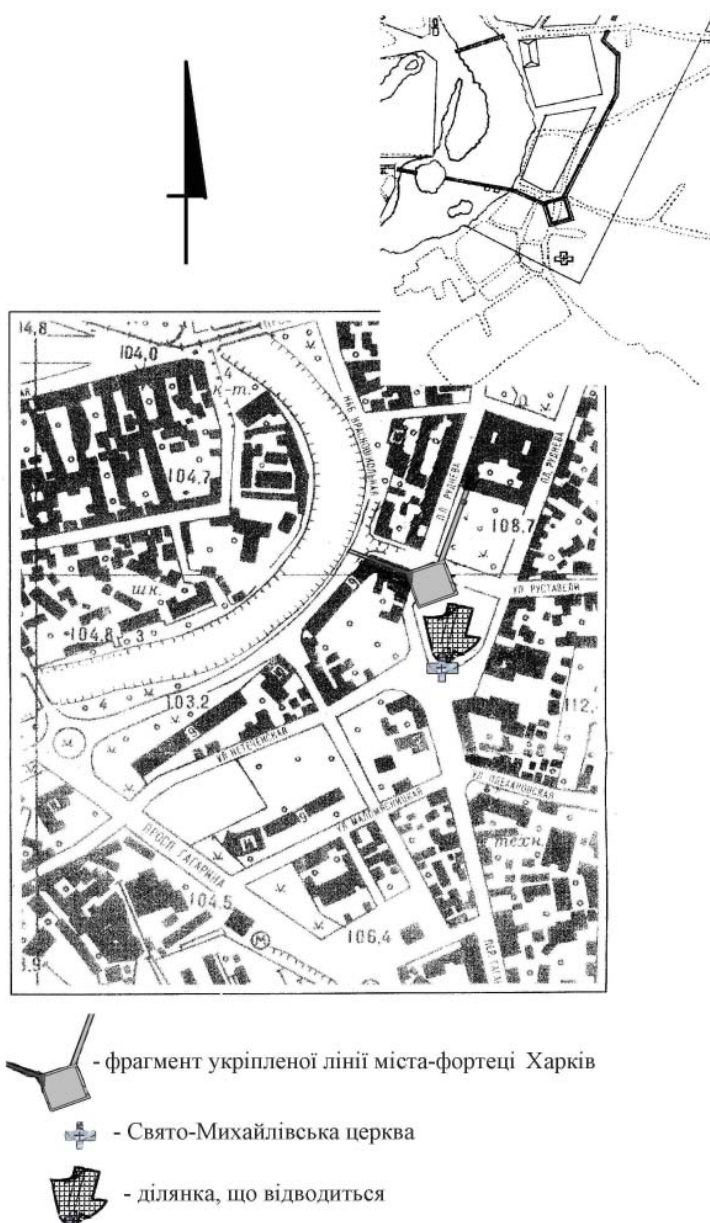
14,8
104,0
к-т.
104,7
наб. Краснознаменная
пл. Руднева
пер. Руднева
108,7
шк.
ул. Руставели
104,8
3
4
103,2
ул. Нетеченская
112,
ул. Плехановская
ул. Малиновская
техн.
просп. Гагарина
104,5
106,4
пер. Гагарина
3,9

- фрагмент укріпленої лінії міста-фортеці Харків

- Свято-Михайлівська церква

- ділянка, що відводиться